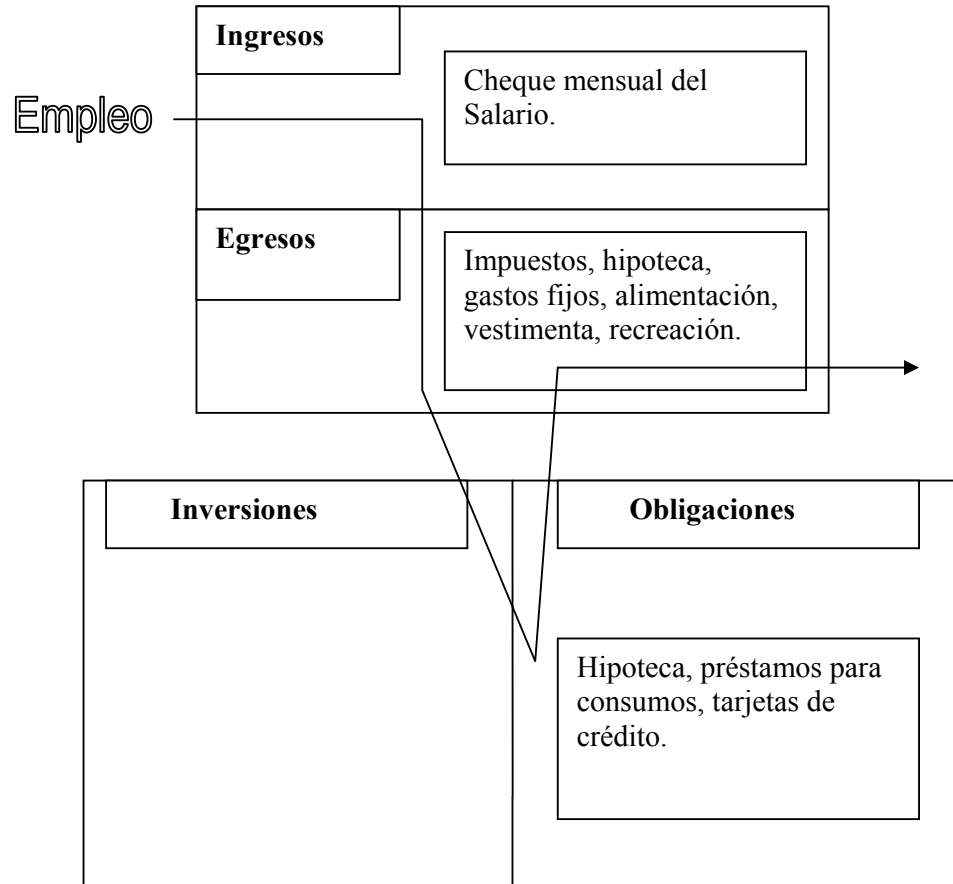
Ingresos

Cheque mensual del Salario.

Empleo

Egresos

Impuestos, hipoteca, gastos fijos, alimentación, vestimenta, recreación.

Inversiones

Obligaciones

Hipoteca, préstamos para consumos, tarjetas de crédito.